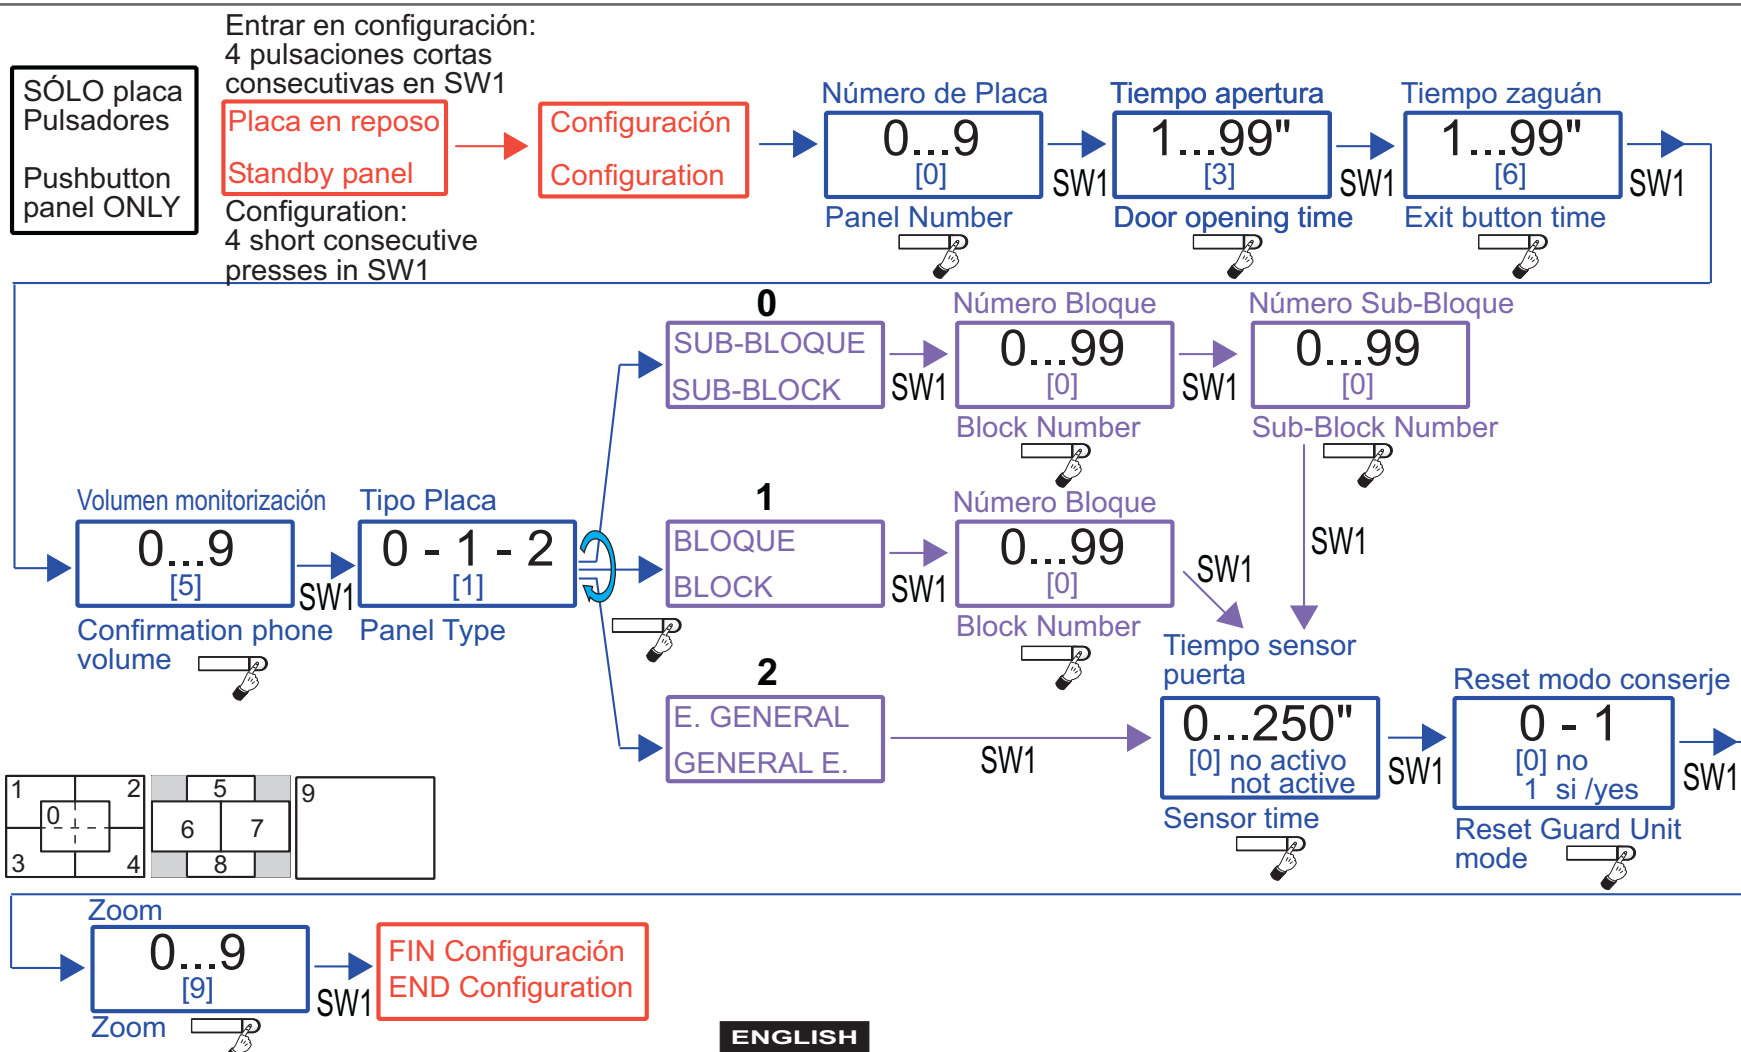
SÓLO placa Pulsadores

Pushbutton panel ONLY

Entrar en configuración: 4 pulsaciones cortas consecutivas en SW1

Placa en reposo
Standby panel

Configuration: 4 short consecutive presses in SW1

Configuración
Configuration

Número de Placa
0...9
[0]
Panel Number

SW1

Tiempo apertura
1...99"
[3]
Door opening time

SW1

Tiempo zaguán
1...99"
[6]
Exit button time

SW1

0
SUB-BLOQUE
SUB-BLOCK

SW1

Número Bloque
0...99
[0]
Block Number

SW1

Número Sub-Bloque
0...99
[0]
Sub-Block Number

Volumen monitorización
0...9
[5]
Confirmation phone volume

SW1

Tipo Placa
0 - 1 - 2
[1]
Panel Type

1
BLOQUE
BLOCK

SW1

Número Bloque
0...99
[0]
Block Number

SW1

SW1

2
E. GENERAL
GENERAL E.

SW1

Tiempo sensor puerta
0...250"
[0] no activo
not active
Sensor time

SW1

Reset modo conserje
0 - 1
[0] no
1 si /yes
Reset Guard Unit mode

SW1

| 1 | | 2 |
|---|---|---|
| | 0 | |
| 3 | | 4 |

| | 5 | |
|---|---|---|
| 6 | | 7 |
| | 8 | |

9

Zoom
0...9
[9]
Zoom

SW1

FIN Configuración
END Configuration

ENGLISH